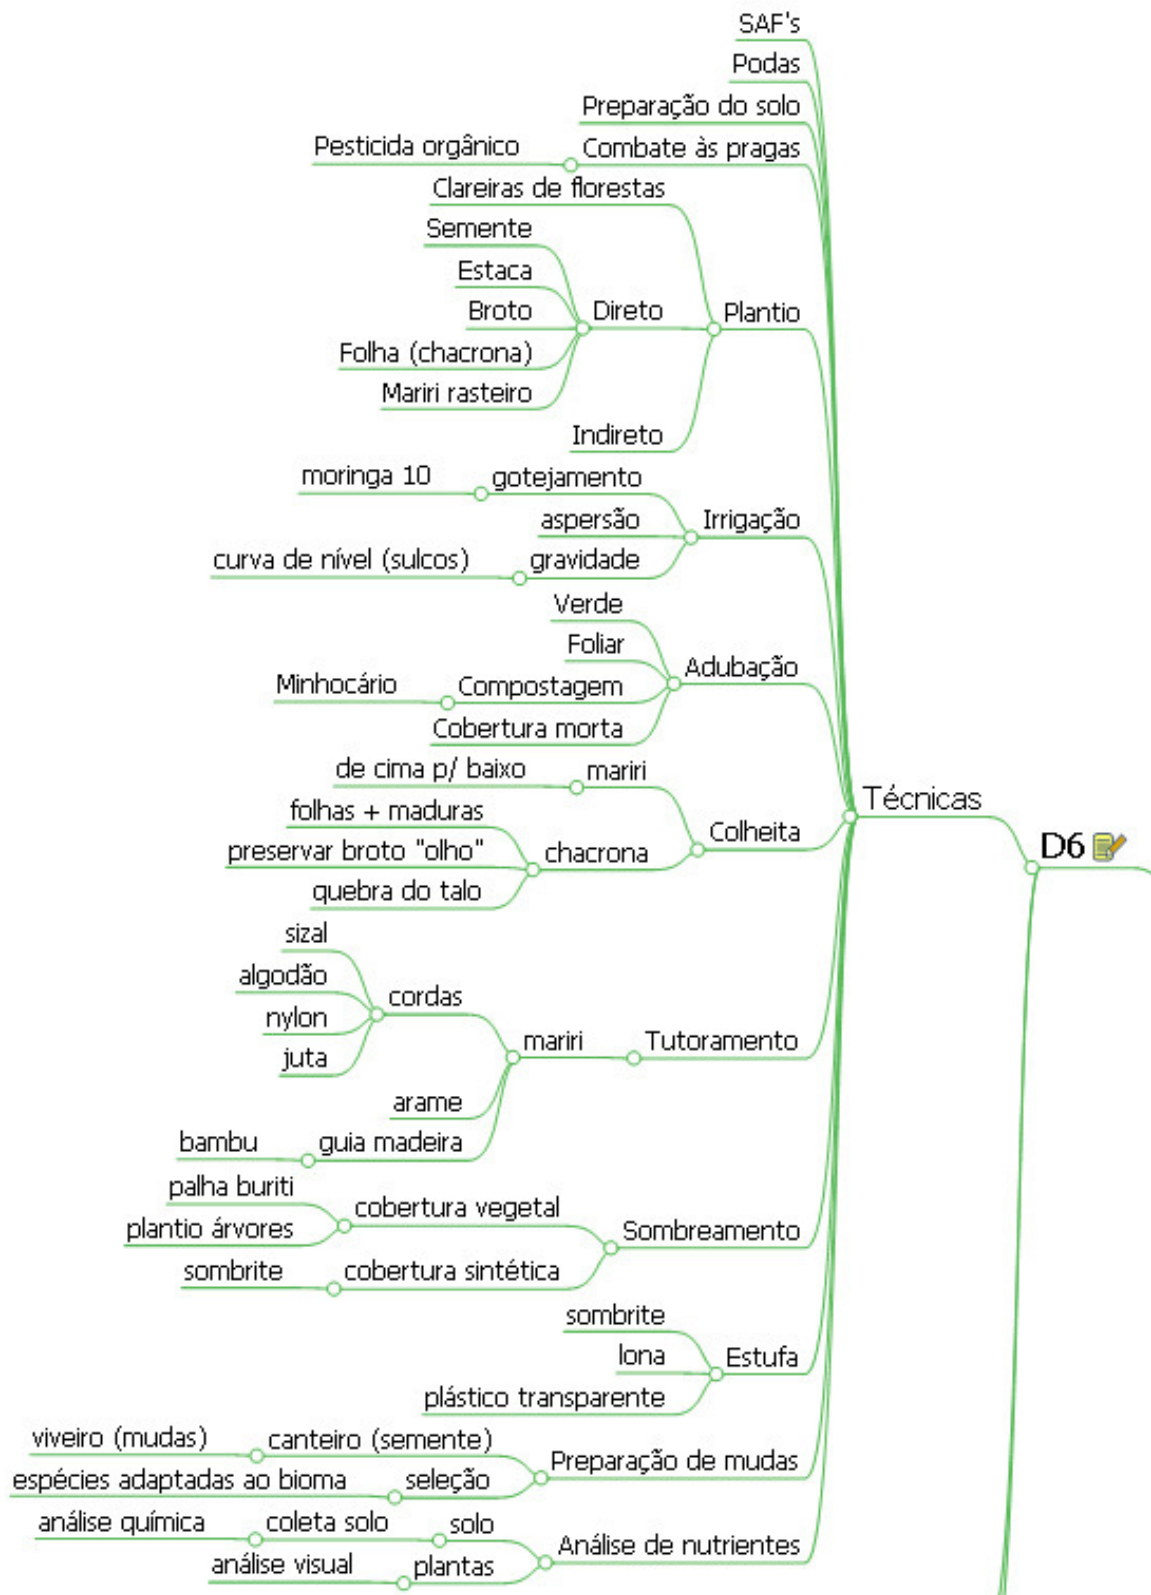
SAF's
Podas
Preparação do solo
Pesticida orgânico
Combate às pragas
Clareiras de florestas
Semente
Estaca
Broto
Direto
Plantio
Folha (chacrona)
Mariri rasteiro
Indireto
moringa 10
gotejamento
aspersão
Irrigação
curva de nível (sulcos)
gravidade
Verde
Foliar
Adubação
Minhocário
Compostagem
Cobertura morta
de cima p/ baixo
mariri
Técnicas
folhas + maduras
Colheita
D6
preservar broto "olho"
chacrona
quebra do talo
sizal
algodão
cordas
nylon
juta
mariri
Tutoramento
arame
bambu
guia madeira
palha buriti
cobertura vegetal
plantio árvores
Sombreamento
sombrite
cobertura sintética
sombrite
lona
Estufa
plástico transparente
viveiro (mudas)
canteiro (semente)
Preparação de mudas
espécies adaptadas ao bioma
seleção
análise química
coleta solo
solo
Análise de nutrientes
análise visual
plantas